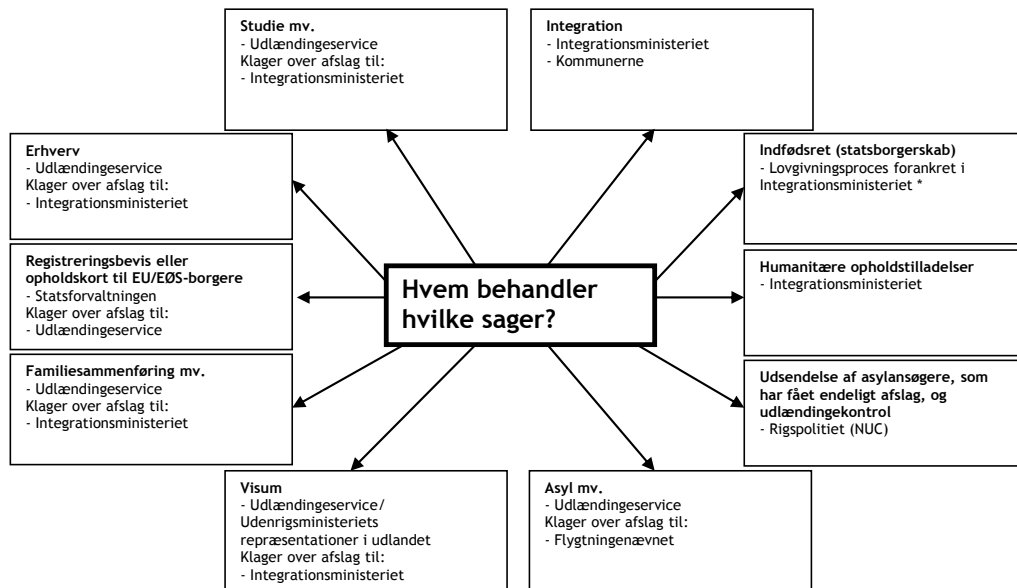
Studie mv.
- Udlændingeservice
Klager over afslag til:
- Integrationsministeriet

Integration
- Integrationsministeriet
- Kommunerne

Erhverv
- Udlændingeservice
Klager over afslag til:
- Integrationsministeriet

Indfødsret (statsborgerskab)
- Lovgivningsproces forankret i Integrationsministeriet *

Registreringsbevis eller opholdskort til EU/EØS-borgere
- Statsforvaltningen
Klager over afslag til:
- Udlændingeservice

Hvem behandler hvilke sager?

Humanitære opholdstilladelser
- Integrationsministeriet

Familiesammenføring mv.
- Udlændingeservice
Klager over afslag til:
- Integrationsministeriet

Udsendelse af asylansøgere, som har fået endeligt afslag, og udlændingekontrol
- Rigspolitiet (NUC)

Visum
- Udlændingeservice/ Udenrigsministeriets repræsentationer i udlandet
Klager over afslag til:
- Integrationsministeriet

Asyl mv.
- Udlændingeservice
Klager over afslag til:
- Flygtningenævnet